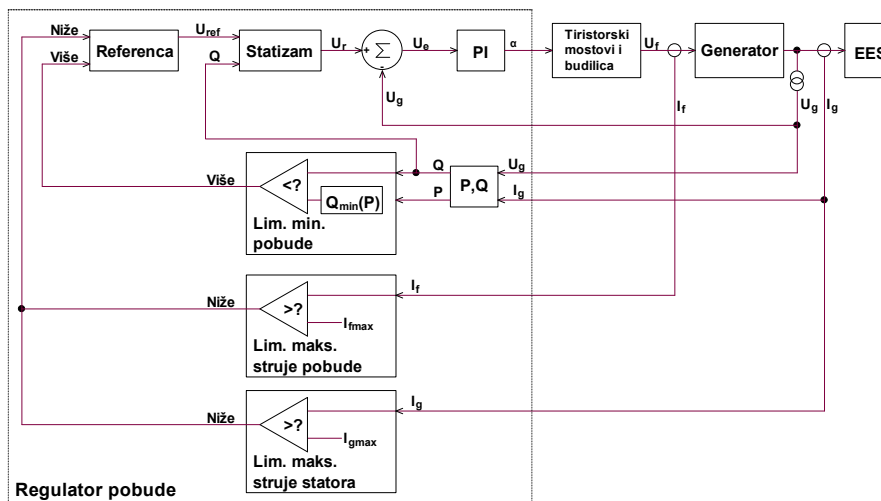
Niže
Više
Referenca
$U_{ref}$
Q
Statizam
$U_r$
+
$\sum$
-
$U_e$
PI
α
$U_g$
Tiristorski mostovi i budilica
$U_f$
Generator
EES
$I_f$
$U_g$
$I_g$
Q
$U_g$
Više
<?
$Q_{min}(P)$
P
P,Q
$I_g$
Lim. min. pobude
Niže
$I_f$
>?
$I_{fmax}$
Lim. maks. struje pobude
Niže
$I_g$
>?
$I_{gmax}$
Lim. maks. struje statora
Regulator pobude